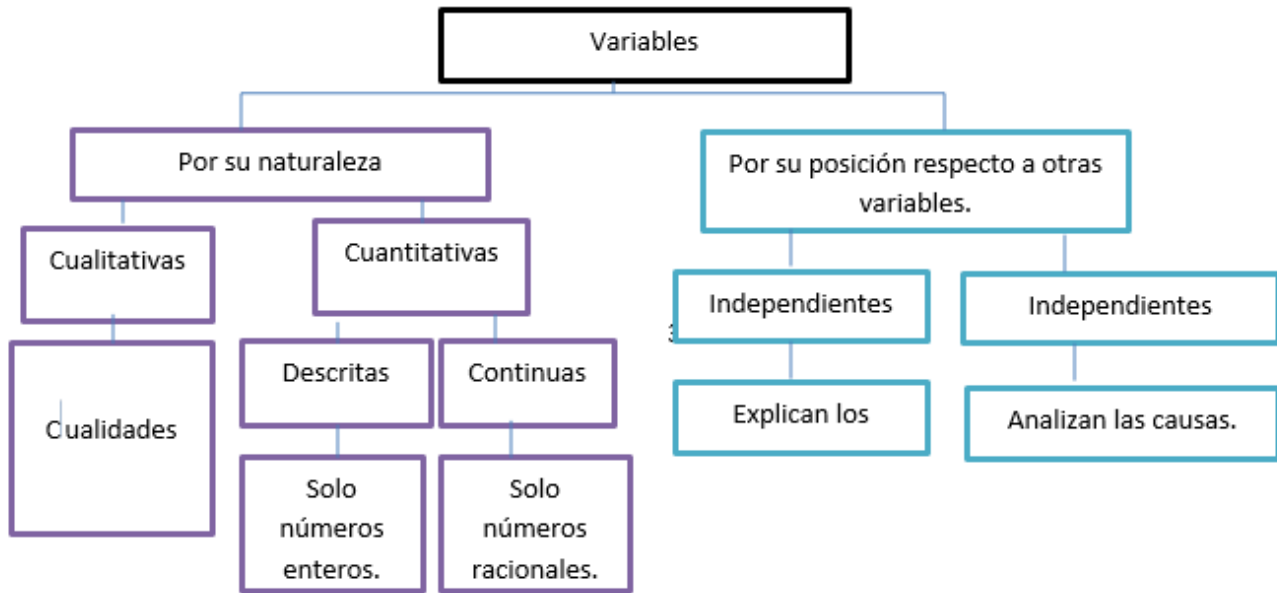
Variables

Por su naturaleza

Cualitativas

Cualidades

Cuantitativas

Descritas

Solo números enteros.

Continuas

Solo números racionales.

Por su posición respecto a otras variables.

Independientes

Explican los

Independientes

Analizan las causas.